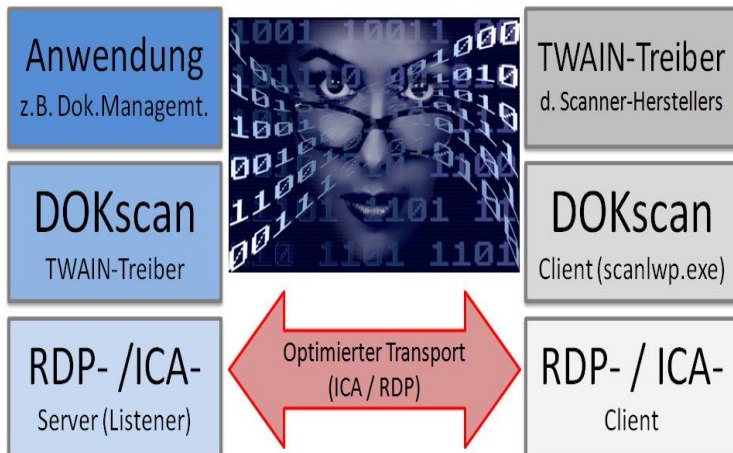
Anwendung
z.B. Dok.Managemt.

DOKscan
TWAIN-Treiber

RDP- /ICA-
Server (Listener)

TWAIN-Treiber
d. Scanner-Herstellers

DOKscan
Client (scanlwp.exe)

RDP- / ICA-
Client

Optimierter Transport
(ICA / RDP)